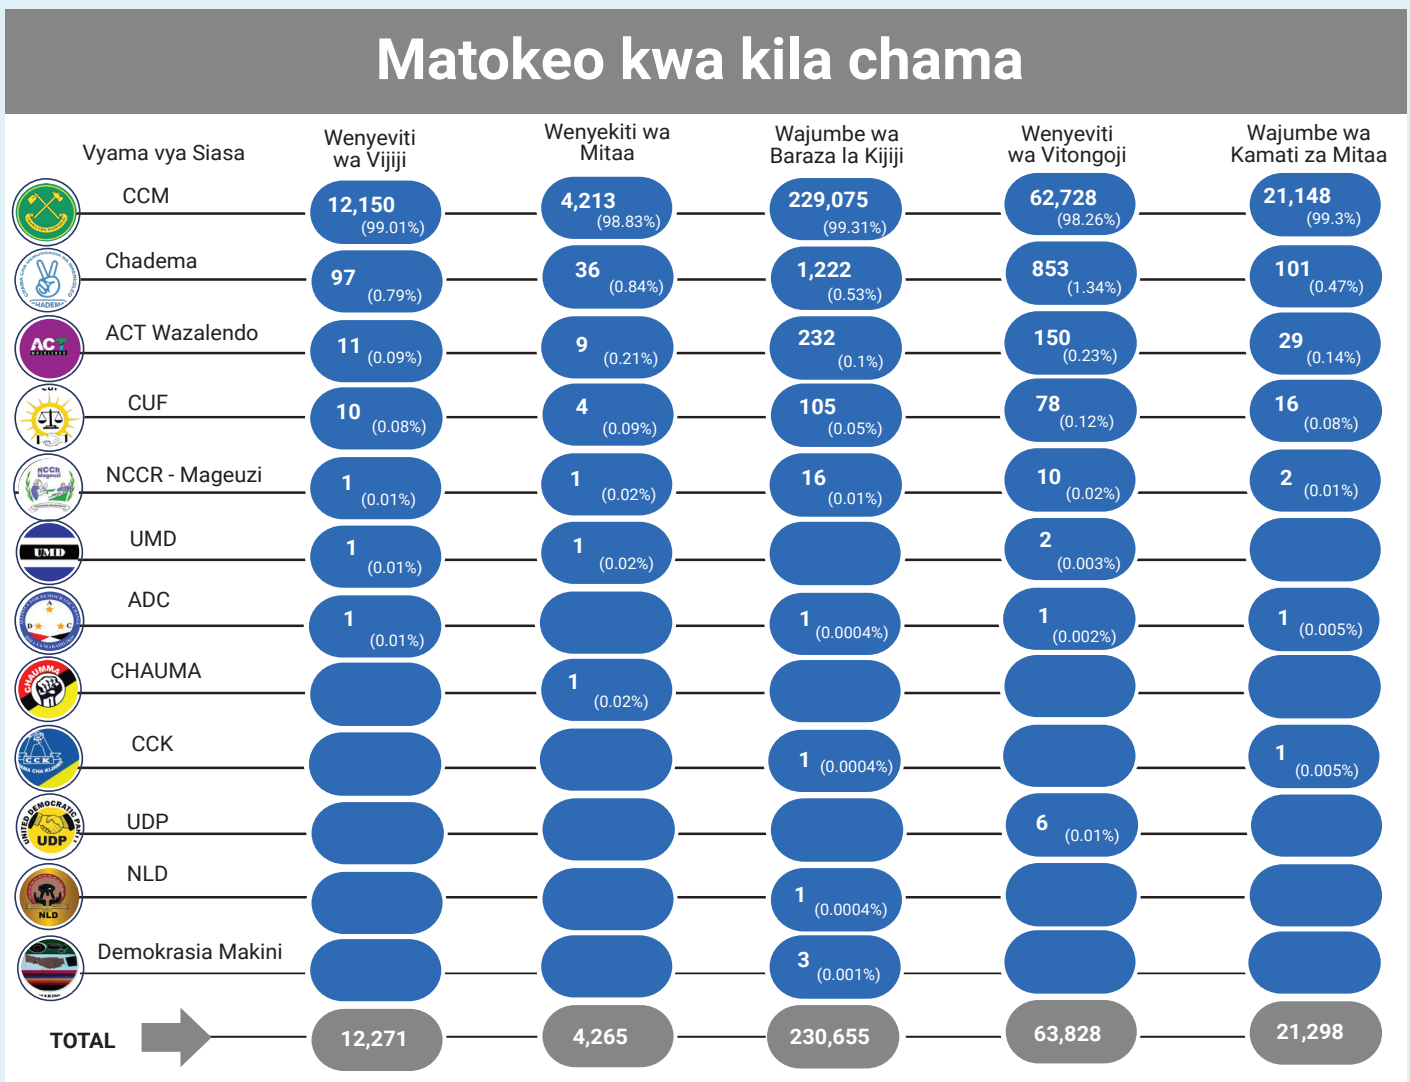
Matokeo kwa kila chama

| Vyama vya Siasa | Wenyeviti wa Vijiji | Wenyekiti wa Mitaa | Wajumbe wa Baraza la Kijiji | Wenyeviti wa Vitongoji | Wajumbe wa Kamati za Mitaa |
|---|---|---|---|---|---|
| CCM | 12,150 (99.01%) | 4,213 (98.83%) | 229,075 (99.31%) | 62,728 (98.26%) | 21,148 (99.3%) |
| Chadema | 97 (0.79%) | 36 (0.84%) | 1,222 (0.53%) | 853 (1.34%) | 101 (0.47%) |
| ACT Wazalendo | 11 (0.09%) | 9 (0.21%) | 232 (0.1%) | 150 (0.23%) | 29 (0.14%) |
| CUF | 10 (0.08%) | 4 (0.09%) | 105 (0.05%) | 78 (0.12%) | 16 (0.08%) |
| NCCR - Mageuzi | 1 (0.01%) | 1 (0.02%) | 16 (0.01%) | 10 (0.02%) | 2 (0.01%) |
| UMD | 1 (0.01%) | 1 (0.02%) | | 2 (0.003%) | |
| ADC | 1 (0.01%) | | 1 (0.0004%) | 1 (0.002%) | 1 (0.005%) |
| CHAUMA | | 1 (0.02%) | | | |
| CCK | | | 1 (0.0004%) | | 1 (0.005%) |
| UDP | | | | 6 (0.01%) | |
| NLD | | | 1 (0.0004%) | | |
| Demokrasia Makini | | | 3 (0.001%) | | |
| TOTAL | 12,271 | 4,265 | 230,655 | 63,828 | 21,298 |